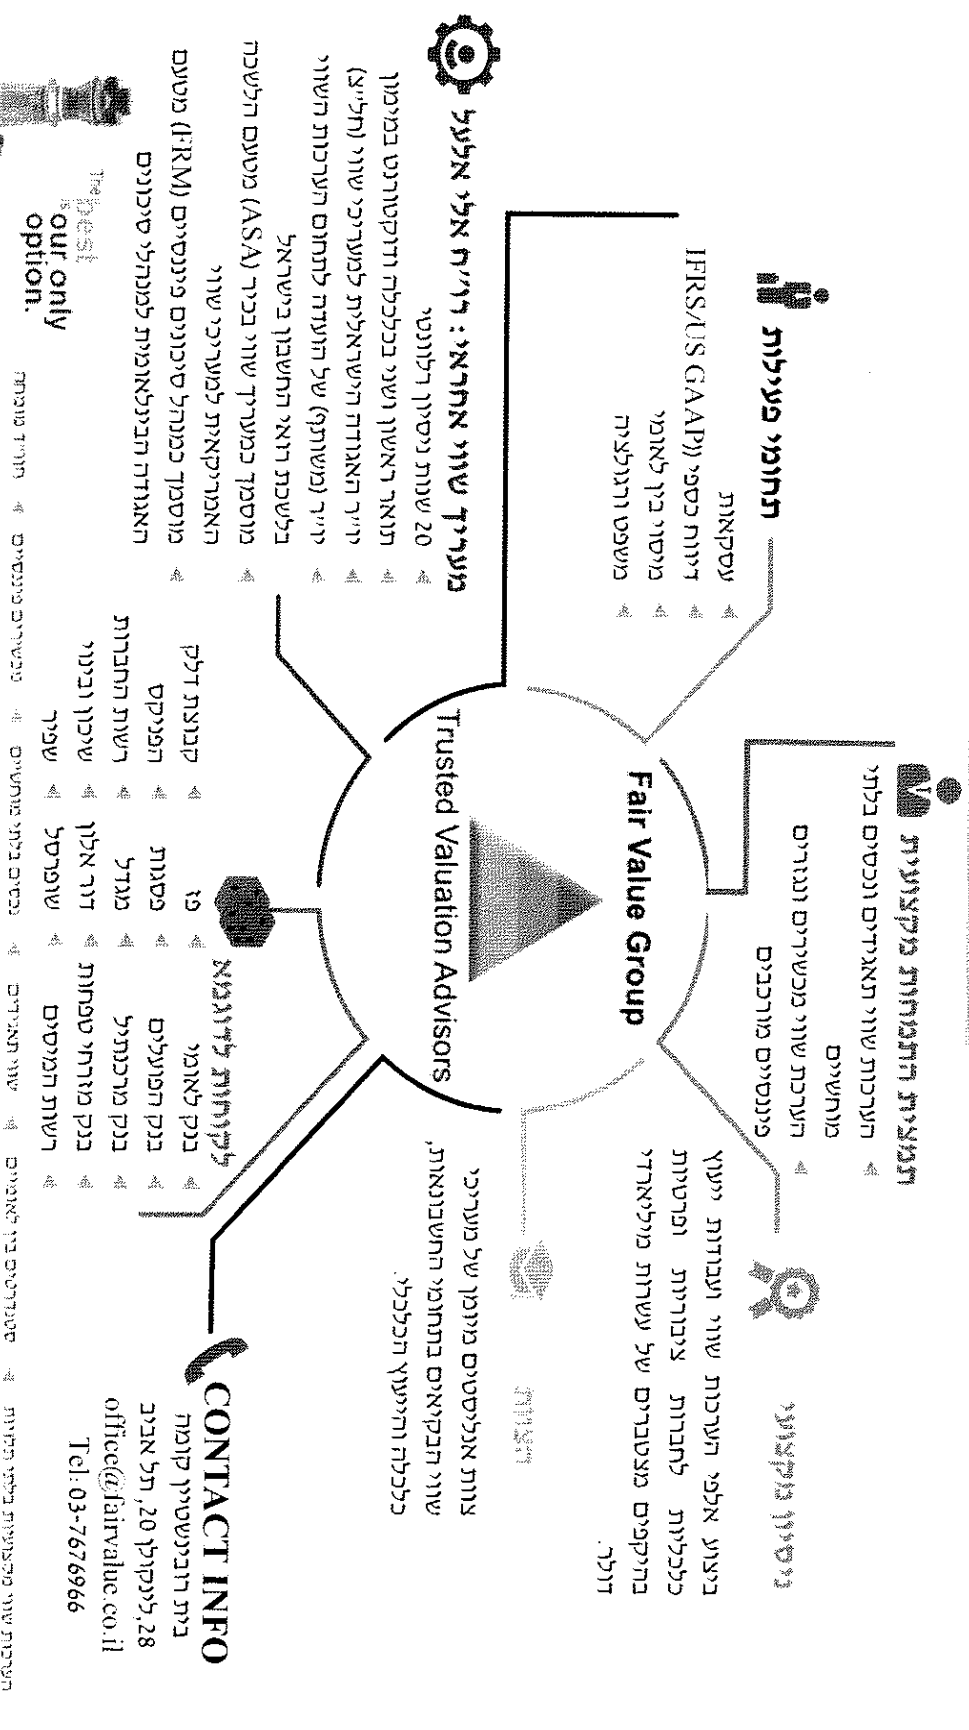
Fair Value Group

Trusted Valuation Advisors

תחומי פעילות
עסקאות
דיווח כספי (IFRS/US GAAP)
מיסוי בין לאומי
משפט וגישור

מעגל שווי: אורי גדרון, אל על:
מעל 20 שנות ניסיון בליווי חברות ויזמים
מוצאי רשות ניירות ערך (רשות ני"ע) ויועצים
פירמת ייעוץ בינלאומית (ASA) מוסמכת
בהערכות שווי ומוסמך (FRM) מנהל סיכונים
מוסמך בכלכלה ומשפטים

לקוחות נבחרים
קבוצת דלק
פלאפון
רשות החברות
טבע
מגדל
כיל
בנק לאומי
בנק הפועלים
בנק מזרחי טפחות
רשות המסים

CONTACT INFO
מגדל המשרד
בני ברק, רח' 20, קומה 28
office@fairvalue.co.il
Tel: 03-7676966

The best is our only option.